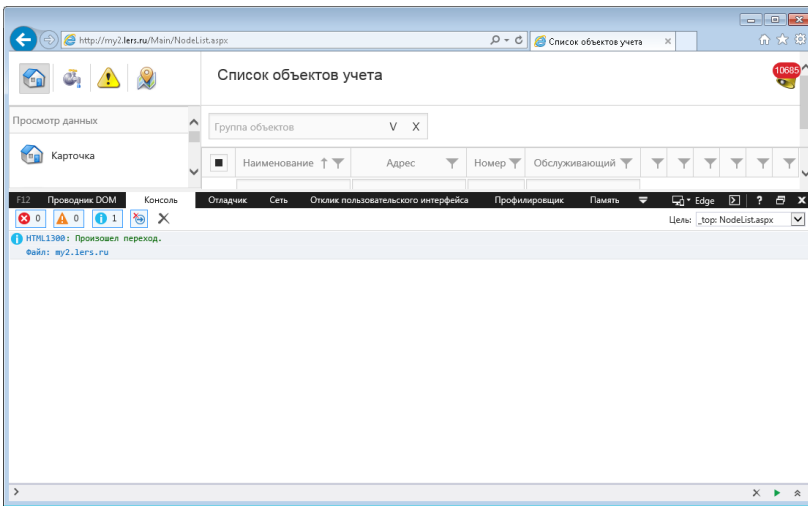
http://my2.lers.ru/Main/NodeList.aspx

Список объектов учета ×

10685

Список объектов учета

Просмотр данных

Карточка

Группа объектов V X

| ■ | Наименование ↑ | Адрес | Номер | Обслуживающий |
|---|---|---|---|---|

F12 Проводник DOM Консоль Отладчик Сеть Отклик пользовательского интерфейса Профилировщик Память Edge ? 

0 0 1

Цель: _top: NodeList.aspx

HTML1300: Произошел переход.
Файл: my2.lers.ru

>